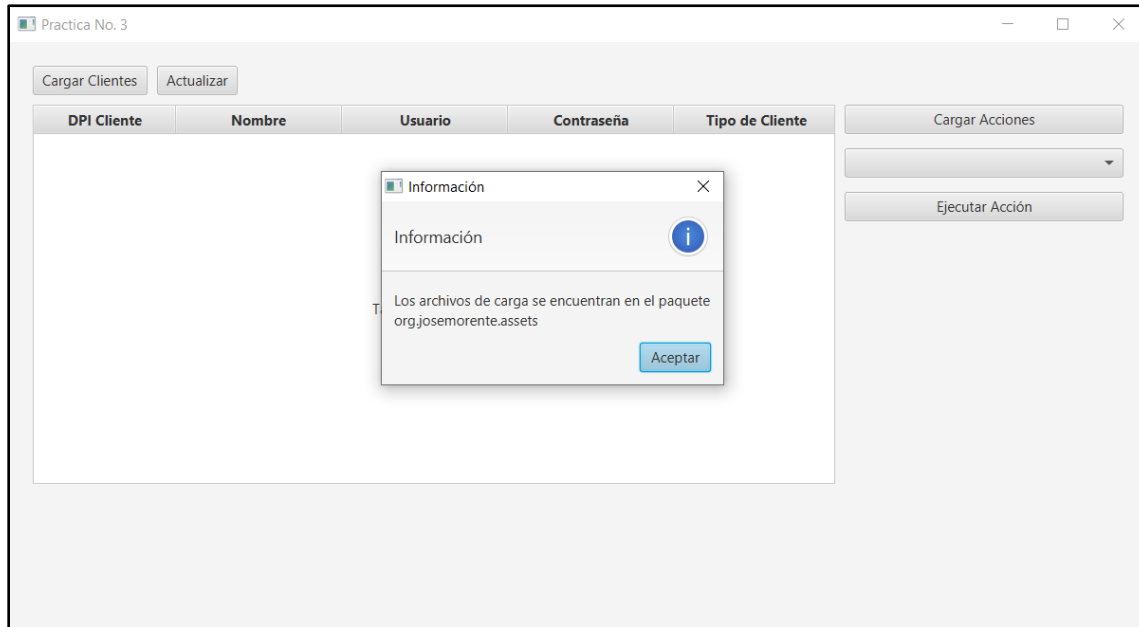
Practica No. 3

Cargar Clientes Actualizar

| DPI Cliente | Nombre | Usuario | Contraseña | Tipo de Cliente |
|---|---|---|---|---|

Cargar Acciones

Ejecutar Acción

T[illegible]

Información

Información

Los archivos de carga se encuentran en el paquete org.josemorente.assets

Aceptar